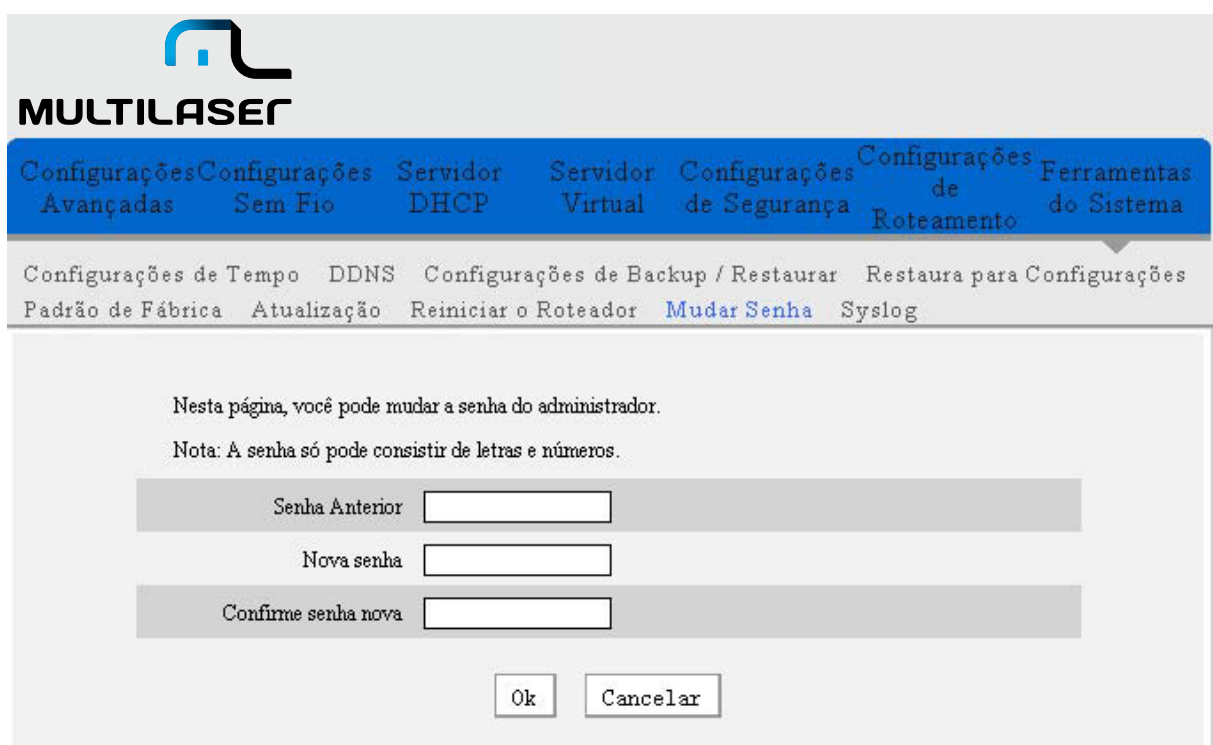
MULTILASER

Configurações Avançadas
Configurações Sem Fio
Servidor DHCP
Servidor Virtual
Configurações de Segurança
Configurações de Roteamento
Ferramentas do Sistema

Configurações de Tempo DDNS Configurações de Backup / Restaurar Restaura para Configurações Padrão de Fábrica Atualização Reiniciar o Roteador Mudar Senha Syslog

Nesta página, você pode mudar a senha do administrador.

Nota: A senha só pode consistir de letras e números.

Senha Anterior
Nova senha
Confirme senha nova

Ok Cancelar